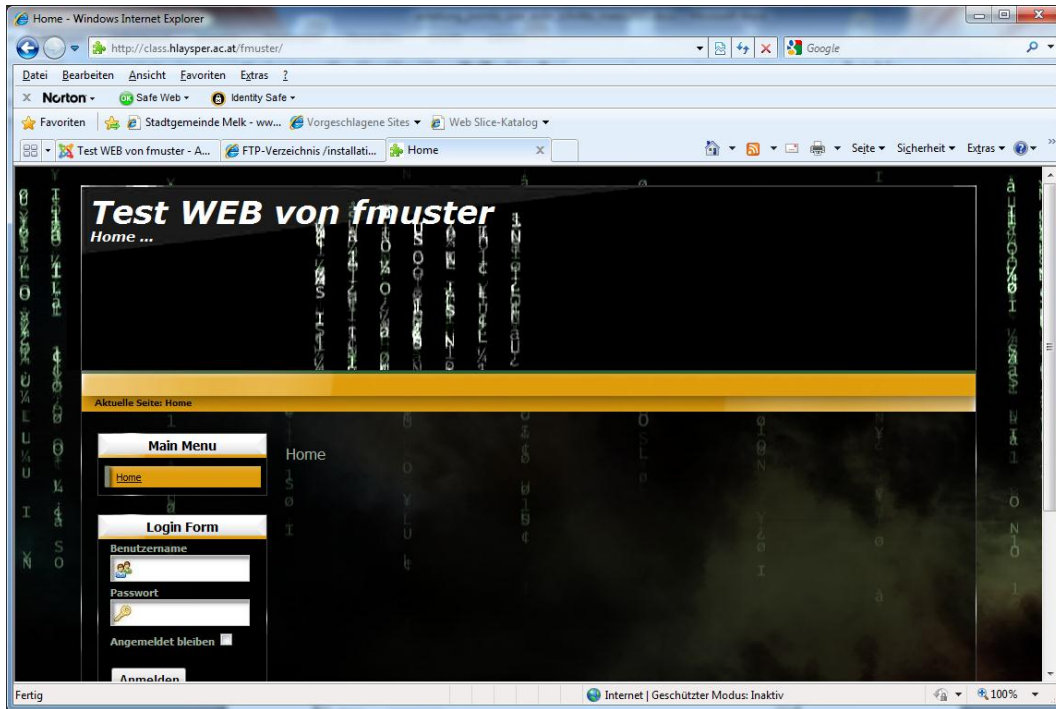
Home - Windows Internet Explorer

http://class.hlaysper.ac.at/fmuster/

Google

Datei Bearbeiten Ansicht Favoriten Extras ?

Norton - Safe Web - Identity Safe -

Favoriten Stadtgemeinde Melk - ww... Vorgeschlagene Sites ▾ Web Slice-Katalog ▾

Test WEB von fmuster - A... FTP-Verzeichnis /installati... Home

Seite ▾ Sicherheit ▾ Extras ▾

Test WEB von fmuster

Home ...

Aktuelle Seite: Home

Main Menu

Home

Home

Login Form

Benutzername

Passwort

Angemeldet bleiben

Anmelden

Fertig

Internet | Geschützter Modus: Inaktiv

100%